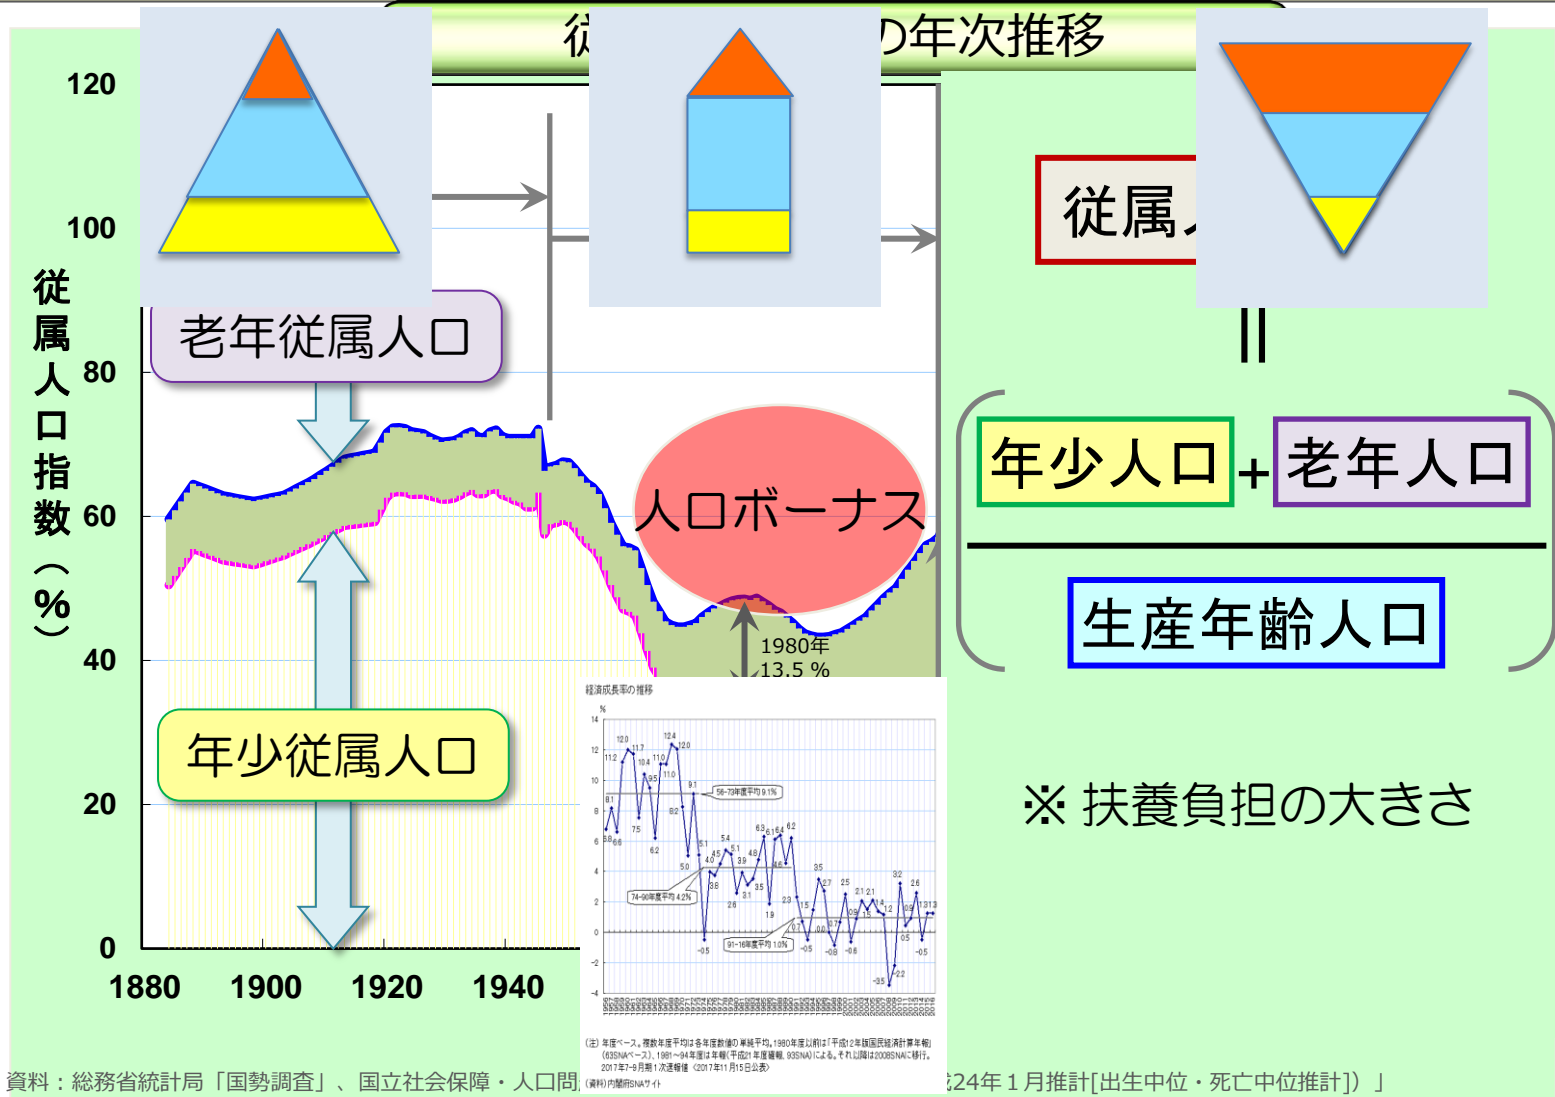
従 の年次推移

120
100
80
60
40
20
0

従属人口指数（%）

1880 1900 1920 1940

老年従属人口

年少従属人口

人口ボーナス

1980年
13.5 %

従属人

||

年少人口 + 老年人口

生産年齢人口

※ 扶養負担の大きさ

経済成長率の推移

%
14
12
10
8
6
4
2
0
-2
-4

12.0 11.2 11.7 10.4 11.0 9.5 12.4 12.0 11.0 9.1 8.1 7.5 8.2 6.6 6.6 6.2 5.1 5.0 5.4 5.1 4.5 4.0 4.6 3.9 3.8 6.3 6.1 6.4 6.2 4.6 3.5 2.6 2.1 1.9 2.3 1.5 3.5 2.7 2.5 2.1 2.1 0.9 1.5 1.2 3.2 2.6 1.3 1.3 0.5 0.7 0.0 -0.5 -0.5 -0.8 -0.8 -0.5 -2.2 -3.5 0.9

56~73年度平均 9.1%
74~90年度平均 4.2%
91~16年度平均 1.0%

(注) 年度ベース。複数年度平均は各年度数値の単純平均。1980年度以前は「平成12年版国民経済計算年報」(63SNAベース)、1981~94年度は年報(平成21年度確報, 93SNA)による。それ以降は2008SNAに移行。2017年7-9月期1次速報値〈2017年11月15日公表〉
(資料) 内閣府SNAサイト

資料：総務省統計局「国勢調査」、国立社会保障・人口問 24年１月推計[出生中位・死亡中位推計]）」